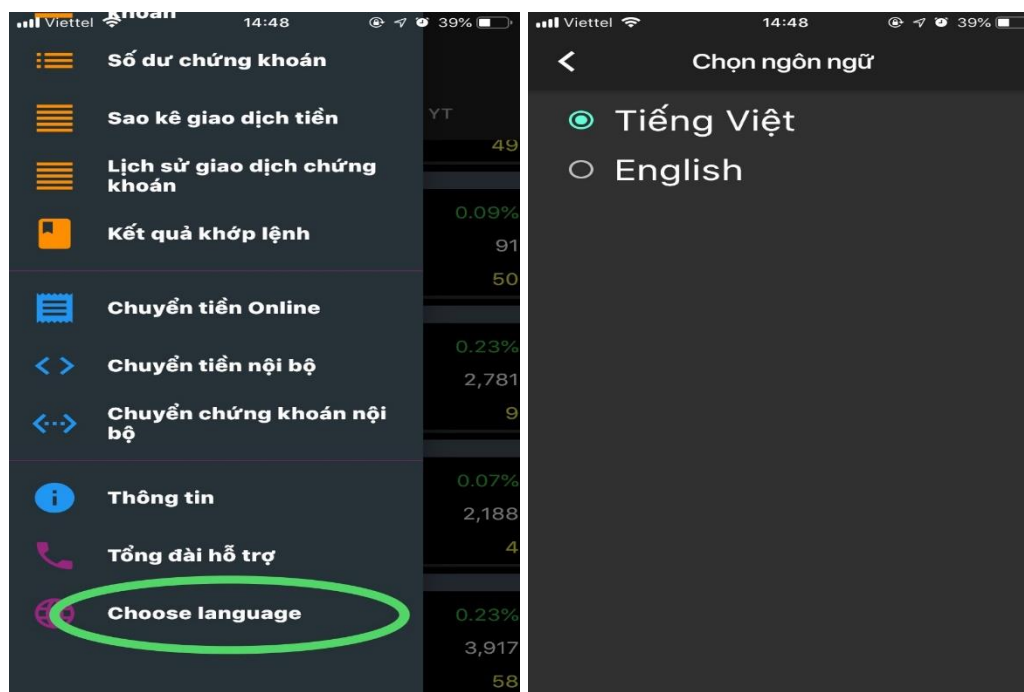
Viettel 14:48 39%

khoản

Số dư chứng khoán

Sao kê giao dịch tiền

Lịch sử giao dịch chứng khoán

Kết quả khớp lệnh

Chuyển tiền Online

Chuyển tiền nội bộ

Chuyển chứng khoán nội bộ

Thông tin

Tổng đài hỗ trợ

Choose language

YT
49
0.09%
91
50
0.23%
2,781
9
0.07%
2,188
4
0.23%
3,917
58

Viettel 14:48 39%

Chọn ngôn ngữ

Tiếng Việt

English